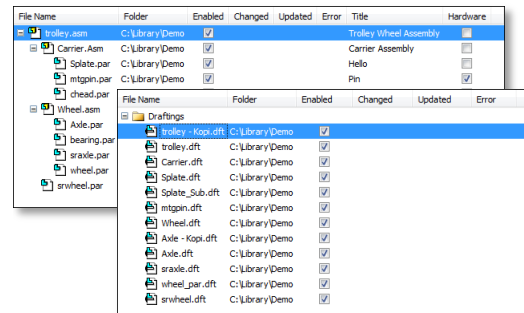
| File Name | Folder | Enabled | Changed | Updated | Error | Title | Hardware |
|---|---|---|---|---|---|---|---|
| trolley.asm | C:\Library\Demo | | | | | Trolley Wheel Assembly | |
| Carrier.Asm | C:\Library\Demo | | | | | Carrier Assembly | |
| Splate.par | C:\Library\Demo | | | | | Hello | |
| mtgpin.par | C:\Library\Demo | | | | | Pin | |
| chead.par | | | | | | | |
| Wheel.asm | | | | | | | |
| Axle.par | | | | | | | |
| bearing.par | | | | | | | |
| sraxle.par | | | | | | | |
| wheel.par | | | | | | | |
| srwheel.par | | | | | | | |

| File Name | Folder | Enabled | Changed | Updated | Error |
|---|---|---|---|---|---|
| Draftings | | | | | |
| trolley - Kopi.dft | C:\Library\Demo | | | | |
| trolley.dft | C:\Library\Demo | | | | |
| Carrier.dft | C:\Library\Demo | | | | |
| Splate.dft | C:\Library\Demo | | | | |
| Splate_Sub.dft | C:\Library\Demo | | | | |
| mtgpin.dft | C:\Library\Demo | | | | |
| Wheel.dft | C:\Library\Demo | | | | |
| Axle - Kopi.dft | C:\Library\Demo | | | | |
| Axle.dft | C:\Library\Demo | | | | |
| sraxle.dft | C:\Library\Demo | | | | |
| wheel_par.dft | C:\Library\Demo | | | | |
| srwheel.dft | C:\Library\Demo | | | | |